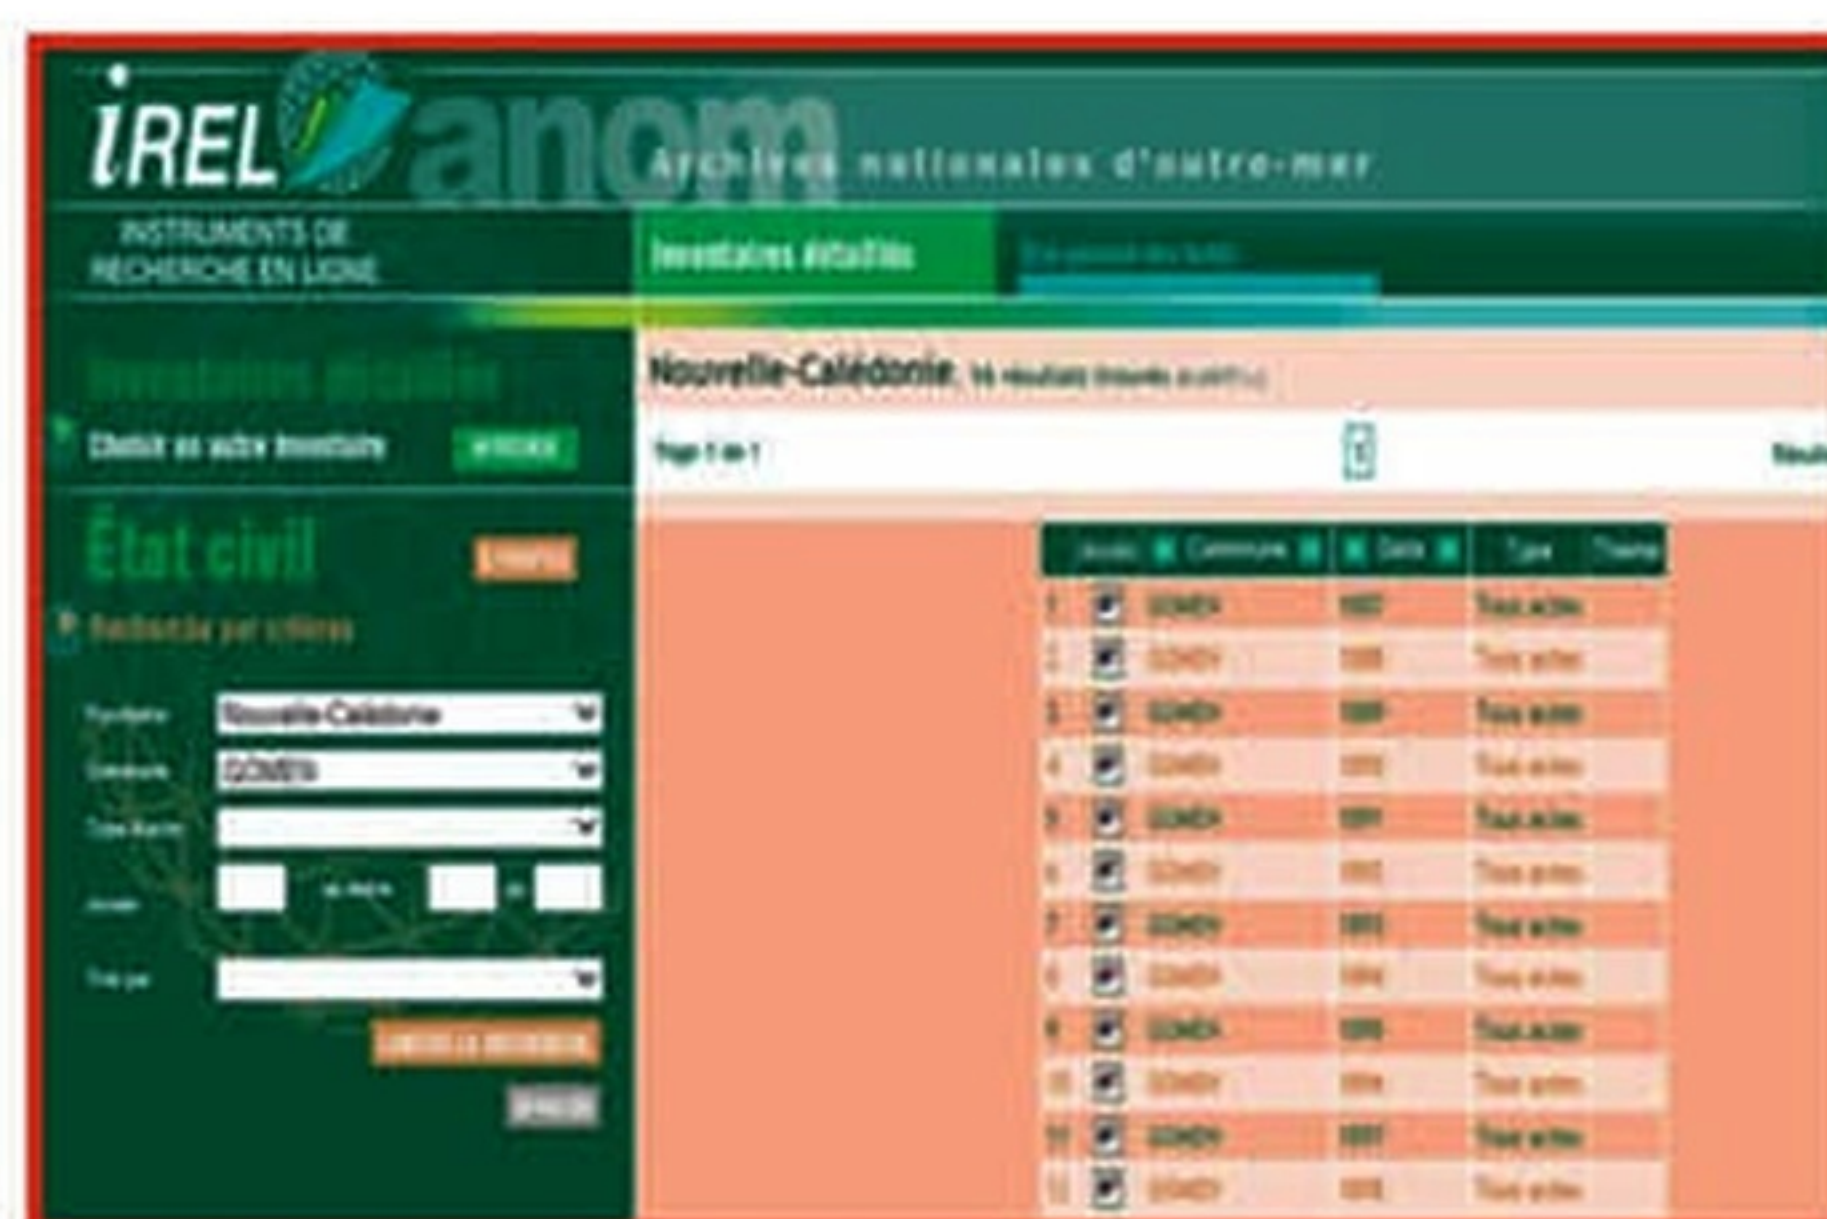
IREL anom Archives nationales d'outre-mer

INSTRUMENTS DE RECHERCHE EN LIGNE

Inventaires détaillés

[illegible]

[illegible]

Choisir un autre inventaire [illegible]

État civil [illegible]

Recherche par critères

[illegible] Nouvelle-Calédonie

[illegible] GOMEN

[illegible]

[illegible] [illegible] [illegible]

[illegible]

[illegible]

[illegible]

Nouvelle-Calédonie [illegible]

Page 1 de 1 1 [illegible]

| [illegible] | Commune | Date | Type | Thème |
|---|---|---|---|---|
| 1 | GOMEN | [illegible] | Tous actes | |
| 2 | GOMEN | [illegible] | Tous actes | |
| 3 | GOMEN | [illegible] | Tous actes | |
| 4 | GOMEN | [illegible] | Tous actes | |
| 5 | GOMEN | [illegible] | Tous actes | |
| 6 | GOMEN | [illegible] | Tous actes | |
| 7 | GOMEN | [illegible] | Tous actes | |
| 8 | GOMEN | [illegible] | Tous actes | |
| 9 | GOMEN | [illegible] | Tous actes | |
| 10 | GOMEN | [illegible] | Tous actes | |
| 11 | GOMEN | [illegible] | Tous actes | |
| 12 | GOMEN | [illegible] | Tous actes | |